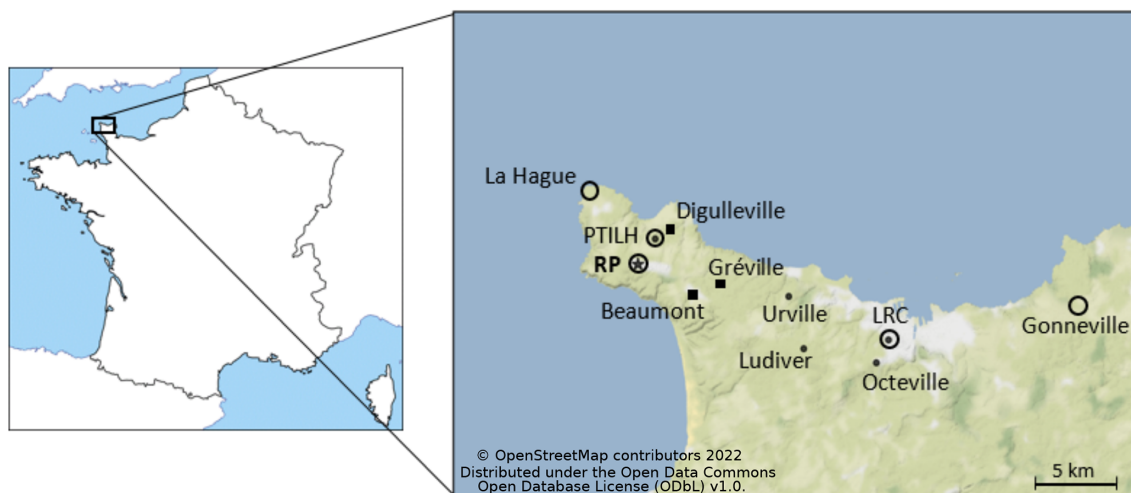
La Hague
Digulleville
PTILH
RP
Gréville
Beaumont
Urville
LRC
Gonneville
Ludiver
Octeville

© OpenStreetMap contributors 2022
Distributed under the Open Data Commons
Open Database License (ODbL) v1.0.

5 km